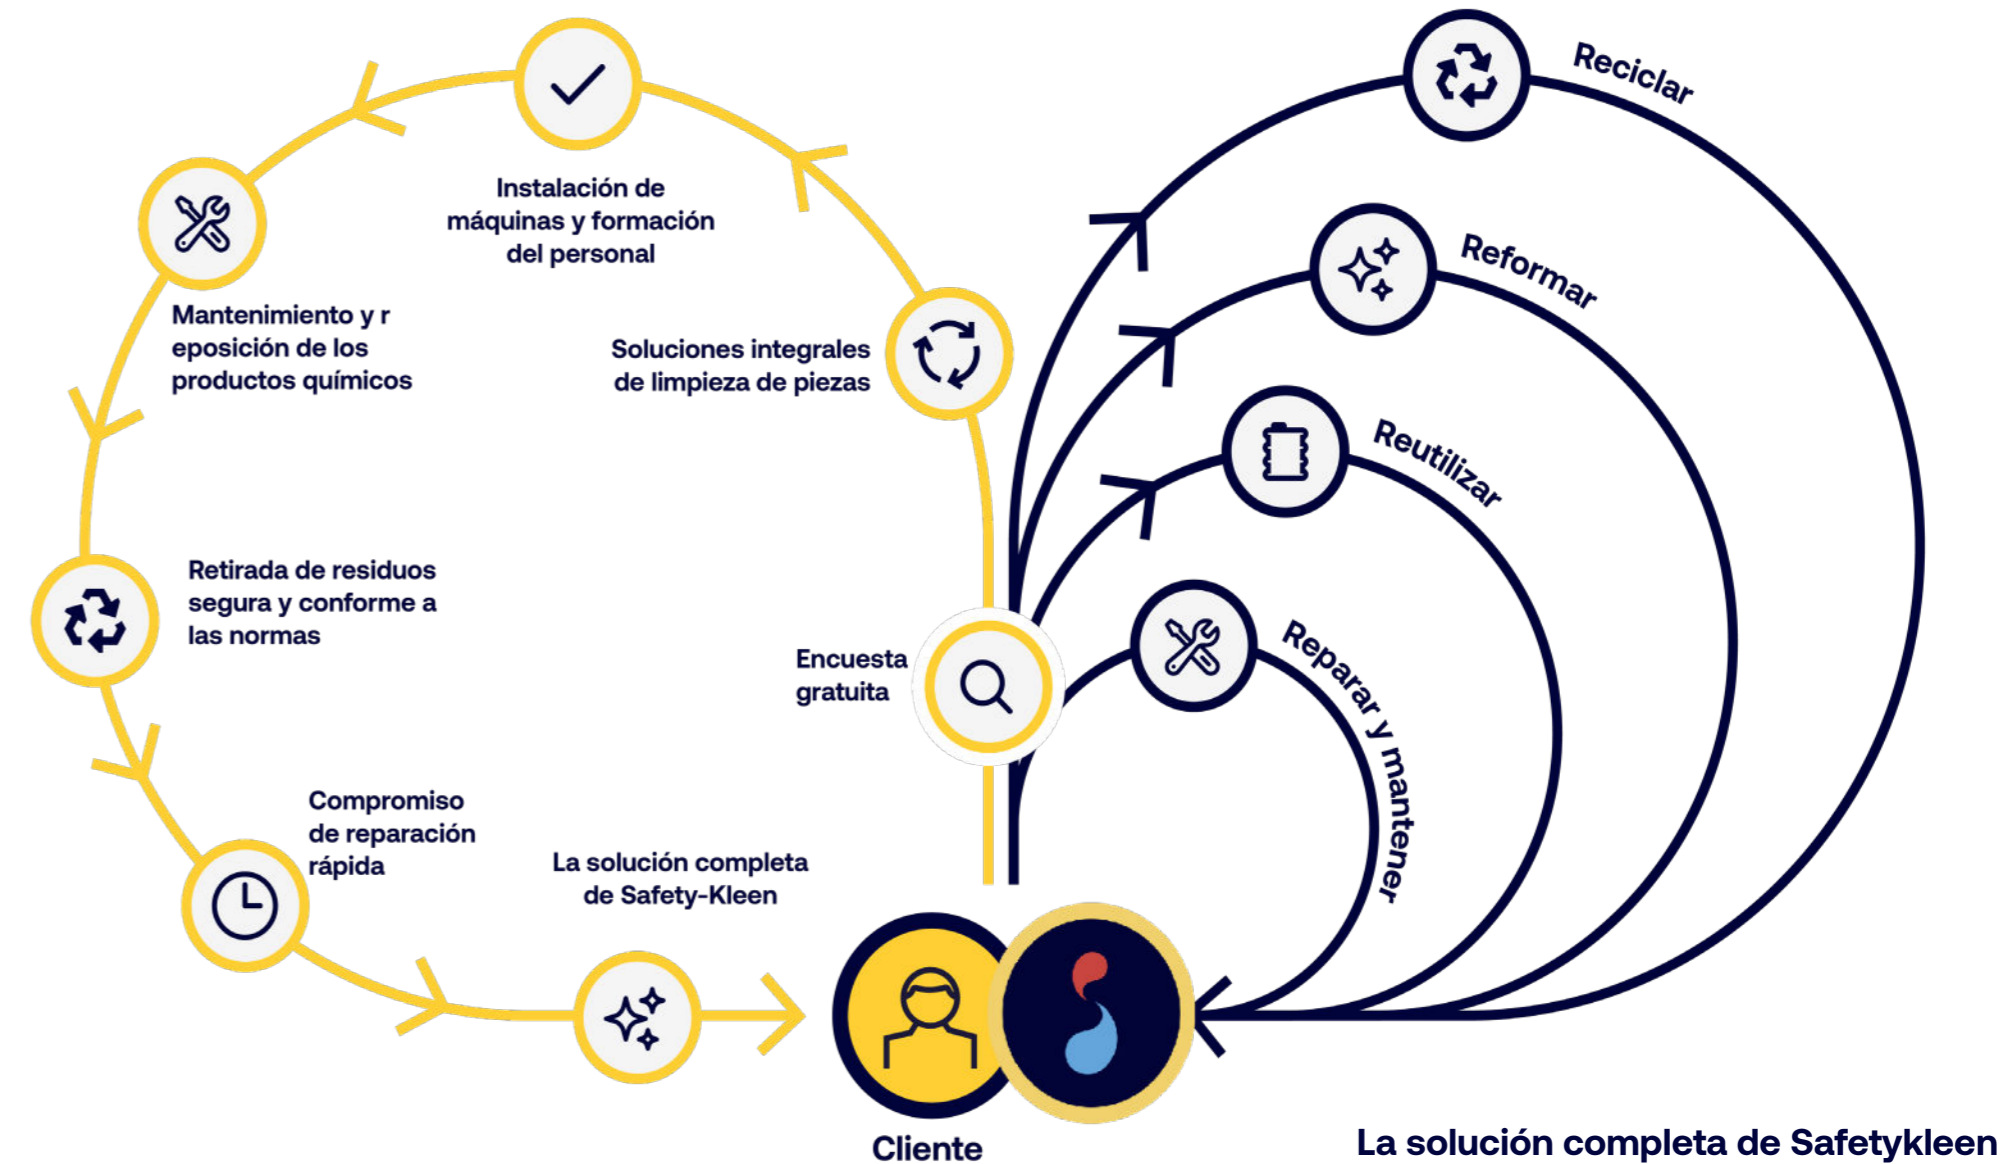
Instalación de máquinas y formación del personal

Mantenimiento y r eposición de los productos químicos

Soluciones integrales de limpieza de piezas

Retirada de residuos segura y conforme a las normas

Encuesta gratuita

Compromiso de reparación rápida

La solución completa de Safety-Kleen

Reciclar

Reformar

Reutilizar

Reparar y mantener

Cliente

La solución completa de Safetykleen